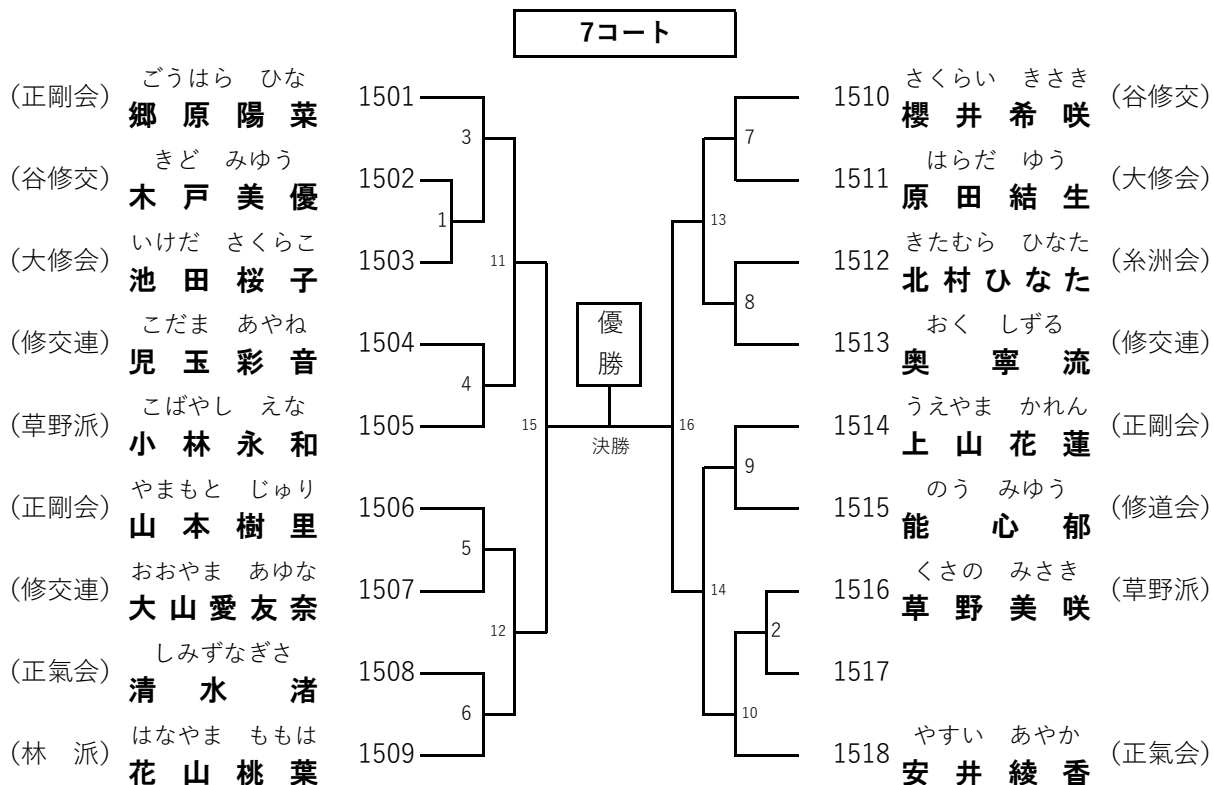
7コート

(正剛会) ごうはら ひな 郷原陽菜 1501
(谷修交) きど みゆう 木戸美優 1502
(大修会) いけだ さくらこ 池田桜子 1503
(修交連) こだま あやね 児玉彩音 1504
(草野派) こばやし えな 小林永和 1505
(正剛会) やまもと じゅり 山本樹里 1506
(修交連) おおやま あゆな 大山愛友奈 1507
(正氣会) しみずなぎさ 清水渚 1508
(林 派) はなやま ももは 花山桃葉 1509

3
1
11
4
15
5
12
6

優勝
決勝

16
13
7
8
14
9
2
10

1510 さくらい きさき 櫻井希咲 (谷修交)
1511 はらだ ゆう 原田結生 (大修会)
1512 きたむら ひなた 北村ひなた (糸洲会)
1513 おく しずる 奥寧流 (修交連)
1514 うえやま かれん 上山花蓮 (正剛会)
1515 のう みゆう 能心郁 (修道会)
1516 くさの みさき 草野美咲 (草野派)
1517
1518 やすい あやか 安井綾香 (正氣会)